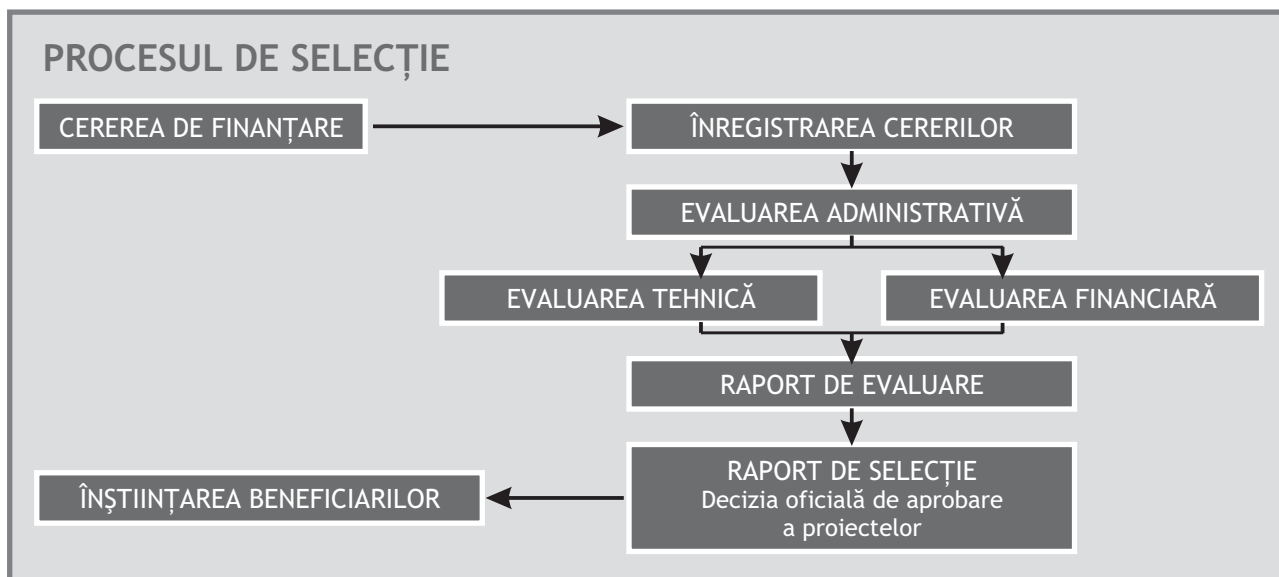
PROCESUL DE SELECȚIE

CEREREA DE FINANȚARE

ÎNREGISTRAREA CERERILOR

EVALUAREA ADMINISTRATIVĂ

EVALUAREA TEHNICĂ

EVALUAREA FINANCIARĂ

RAPORT DE EVALUARE

RAPORT DE SELECȚIE
Decizia oficială de aprobare a proiectelor

ÎNȘTIINȚAREA BENEFICIARILOR